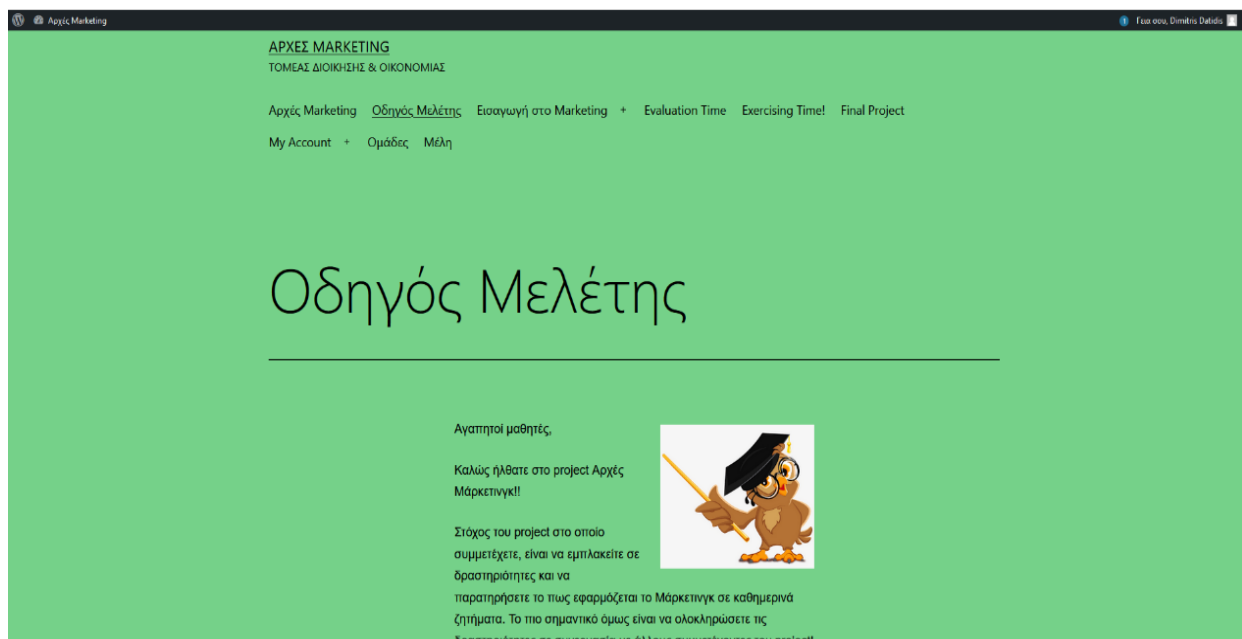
Αρχές Marketing

1 Γεια σου, Dimitris Datidis

ΑΡΧΕΣ MARKETING
ΤΟΜΕΑΣ ΔΙΟΙΚΗΣΗΣ & ΟΙΚΟΝΟΜΙΑΣ

Αρχές Marketing Οδηγός Μελέτης Εισαγωγή στο Marketing + Evaluation Time Exercising Time! Final Project My Account + Ομάδες Μέλη

Οδηγός Μελέτης

Αγαπητοί μαθητές,

Καλώς ήλθατε στο project Αρχές Μάρκετινγκ!!

Στόχος του project στο οποίο συμμετέχετε, είναι να εμπλακείτε σε δραστηριότητες και να παρατηρήσετε το πως εφαρμόζεται το Μάρκετινγκ σε καθημερινά ζητήματα. Το πιο σημαντικό όμως είναι να ολοκληρώσετε τις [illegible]